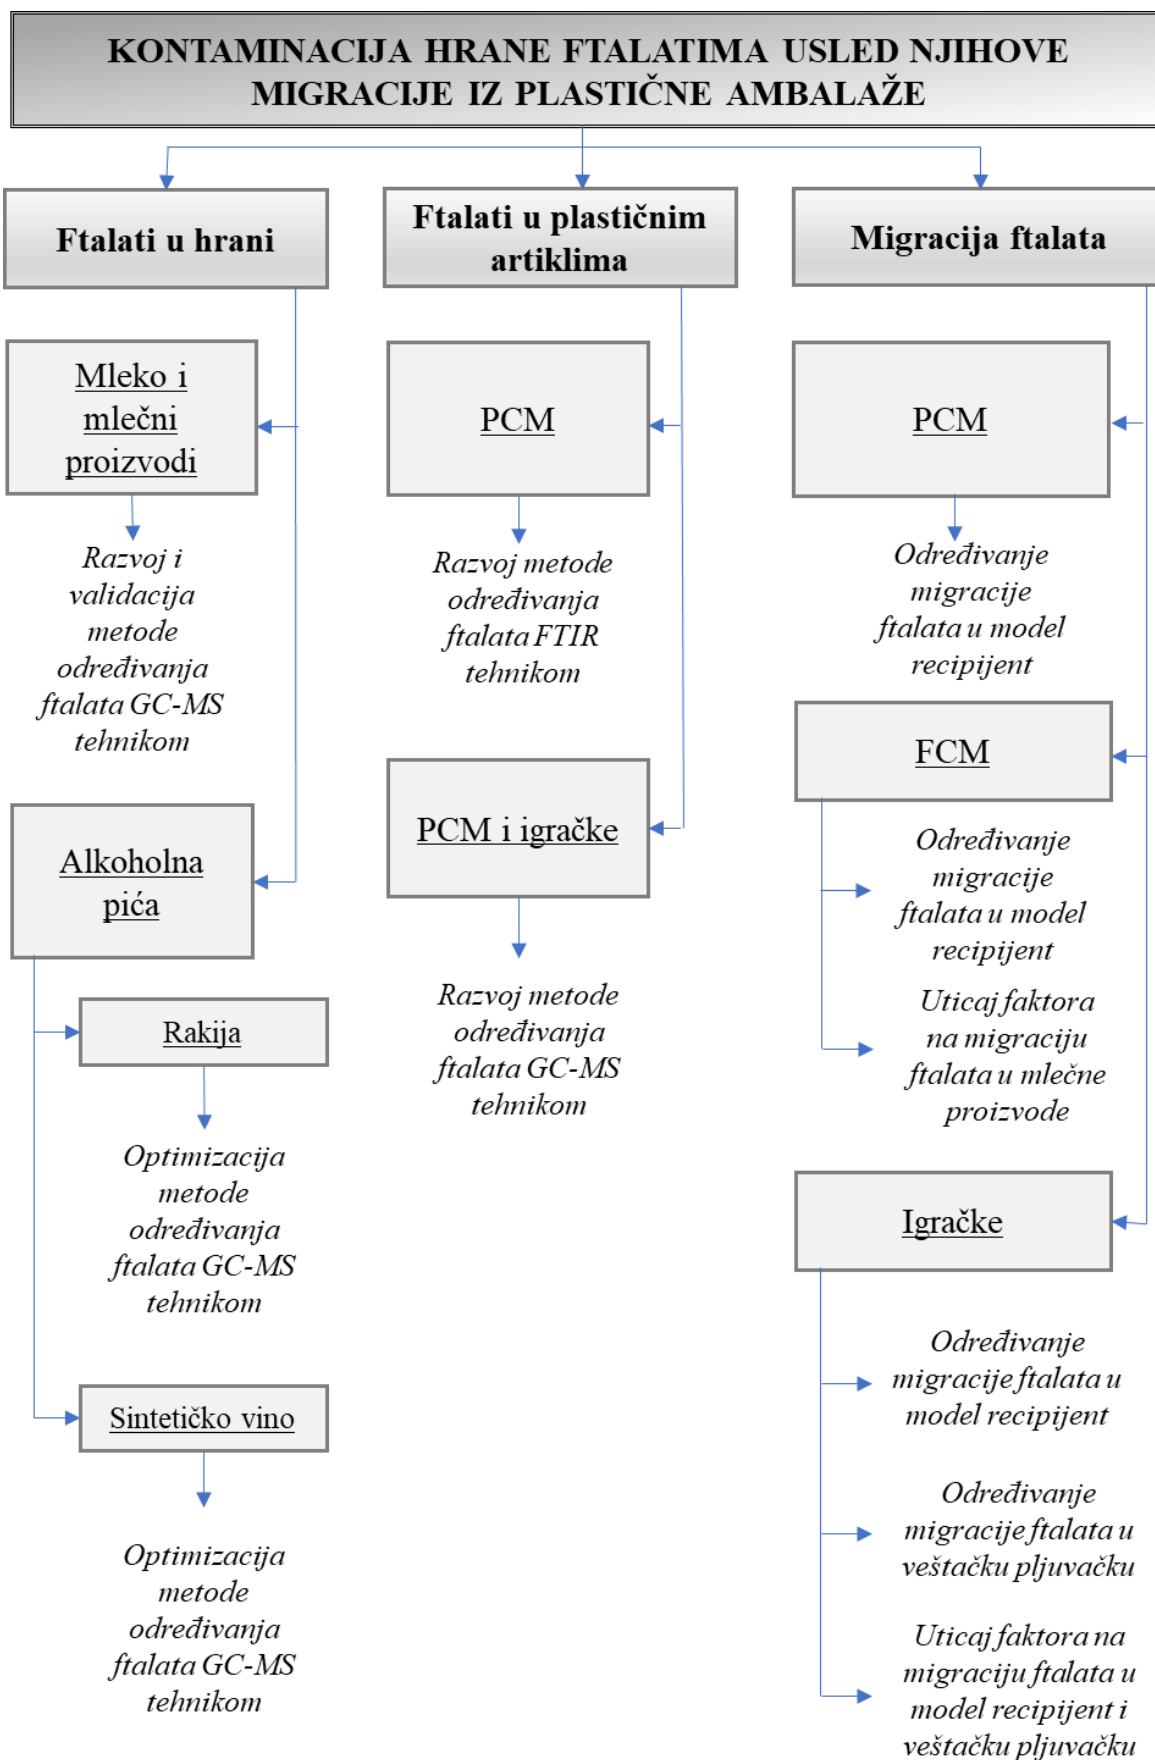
KONTAMINACIJA HRANE FTALATIMA USLED NJIHOVE MIGRACIJE IZ PLASTIČNE AMBALAŽE

Ftalati u hrani

Mleko i mlečni proizvodi

Razvoj i validacija metode određivanja ftalata GC-MS tehnikom

Alkoholna pića

Rakija

Optimizacija metode određivanja ftalata GC-MS tehnikom

Sintetičko vino

Optimizacija metode određivanja ftalata GC-MS tehnikom

Ftalati u plastičnim artiklima

PCM

Razvoj metode određivanja ftalata FTIR tehnikom

PCM i igračke

Razvoj metode određivanja ftalata GC-MS tehnikom

Migracija ftalata

PCM

Određivanje migracije ftalata u model recipijent

FCM

Određivanje migracije ftalata u model recipijent

Uticaj faktora na migraciju ftalata u mlečne proizvode

Igračke

Određivanje migracije ftalata u model recipijent

Određivanje migracije ftalata u veštačku pljuvačku

Uticaj faktora na migraciju ftalata u model recipijent i veštačku pljuvačku